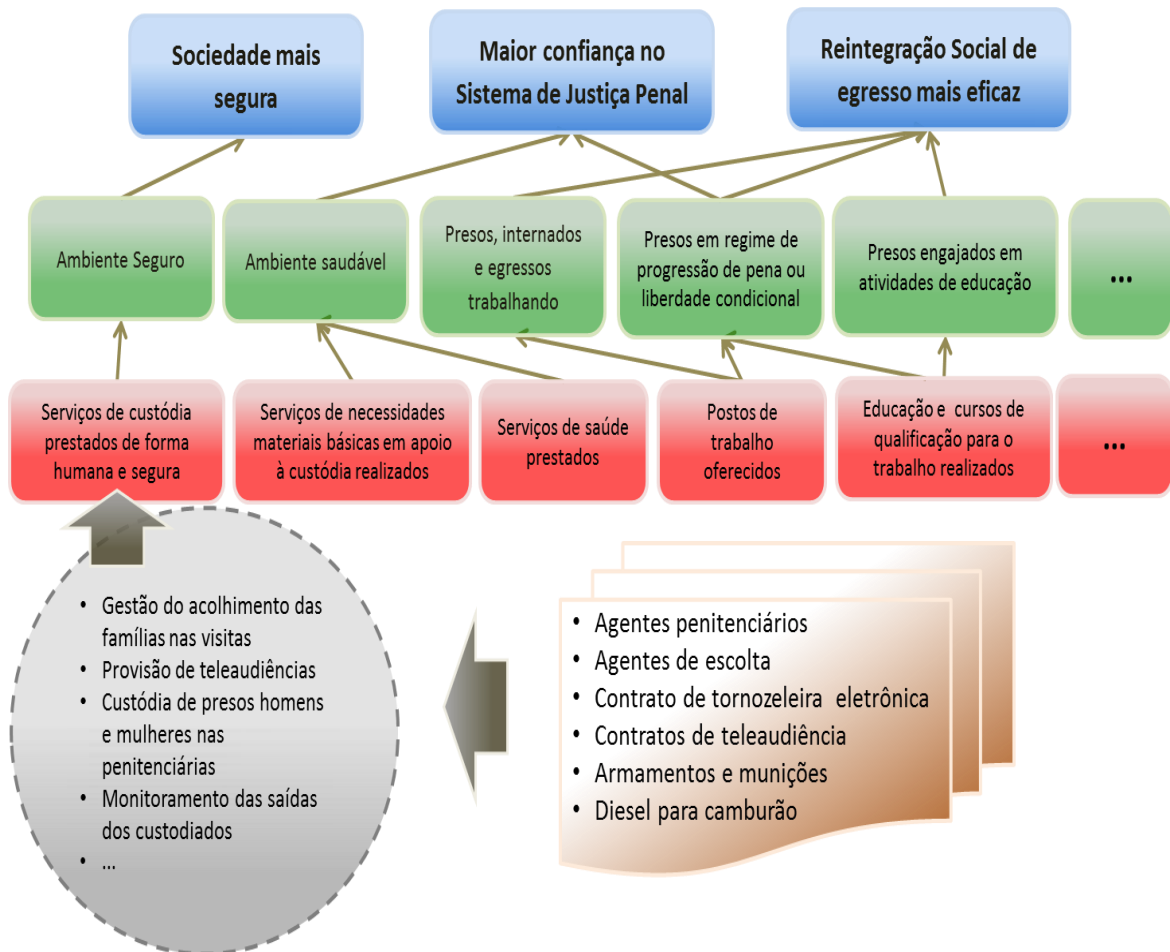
Sociedade mais segura

Maior confiança no Sistema de Justiça Penal

Reintegração Social de egresso mais eficaz

Ambiente Seguro

Ambiente saudável

Presos, internados e egressos trabalhando

Presos em regime de progressão de pena ou liberdade condicional

Presos engajados em atividades de educação

...

Serviços de custódia prestados de forma humana e segura

Serviços de necessidades materiais básicas em apoio à custódia realizados

Serviços de saúde prestados

Postos de trabalho oferecidos

Educação e cursos de qualificação para o trabalho realizados

...

• Gestão do acolhimento das famílias nas visitas
• Provisão de teleaudiências
• Custódia de presos homens e mulheres nas penitenciárias
• Monitoramento das saídas dos custodiados
• ...

• Agentes penitenciários
• Agentes de escolta
• Contrato de tornozeleira eletrônica
• Contratos de teleaudiência
• Armamentos e munições
• Diesel para camburão